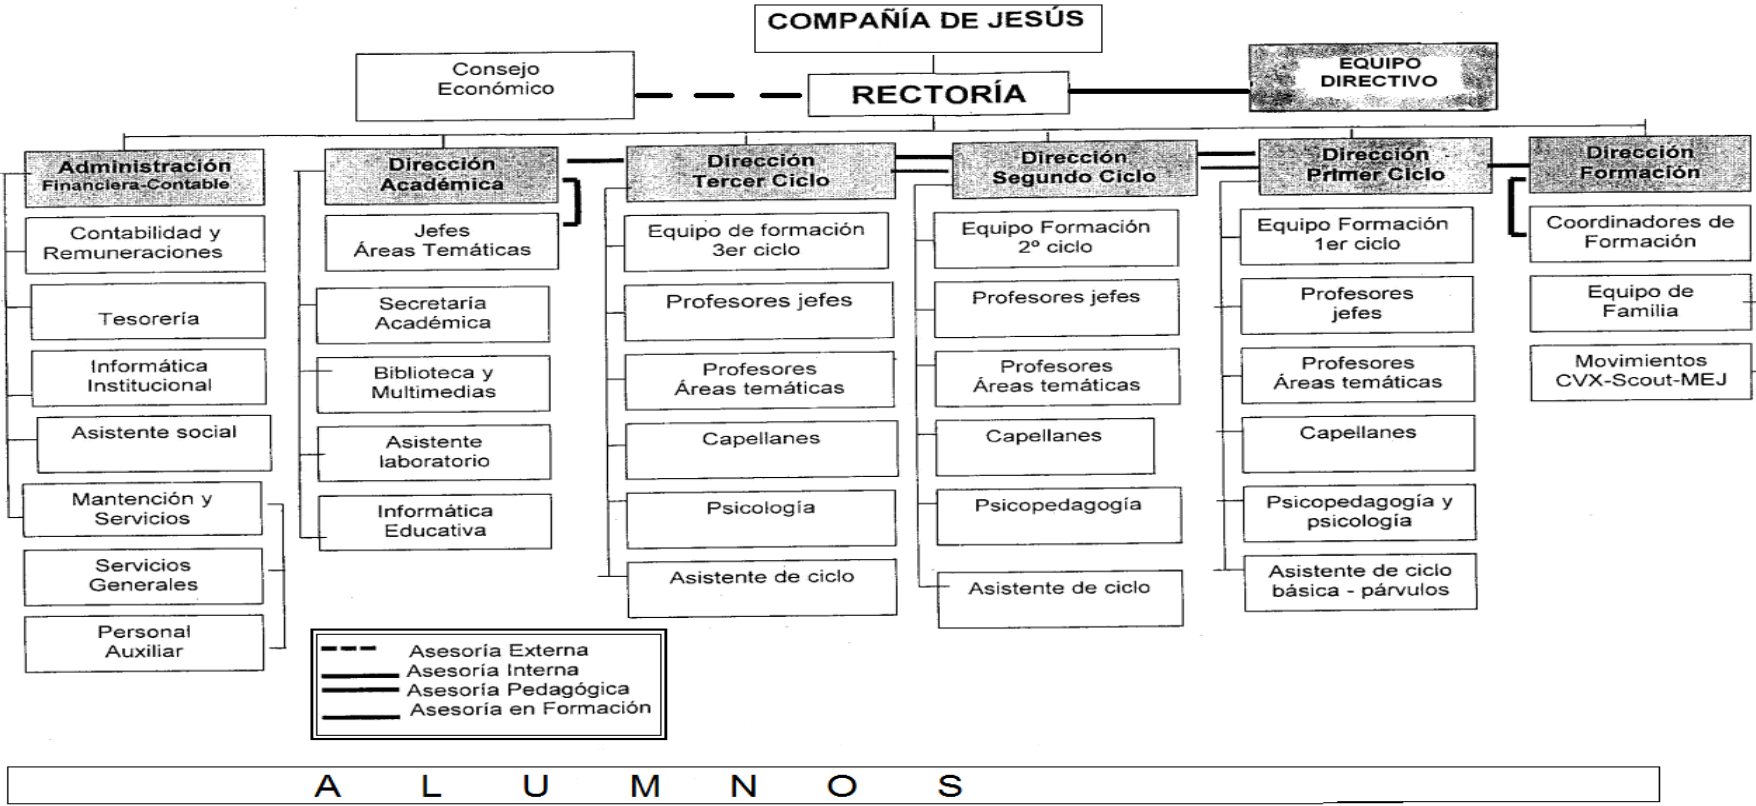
COMPAÑÍA DE JESÚS

Consejo Económico

RECTORÍA

EQUIPO DIRECTIVO

Administración Financiera-Contable

Contabilidad y Remuneraciones

Tesorería

Informática Institucional

Asistente social

Mantención y Servicios

Servicios Generales

Personal Auxiliar

Dirección Académica

Jefes Áreas Temáticas

Secretaría Académica

Biblioteca y Multimedias

Asistente laboratorio

Informática Educativa

Dirección Tercer Ciclo

Equipo de formación 3er ciclo

Profesores jefes

Profesores Áreas temáticas

Capellanes

Psicología

Asistente de ciclo

Dirección Segundo Ciclo

Equipo Formación 2º ciclo

Profesores jefes

Profesores Áreas temáticas

Capellanes

Psicopedagogía

Asistente de ciclo

Dirección Primer Ciclo

Equipo Formación 1er ciclo

Profesores jefes

Profesores Áreas temáticas

Capellanes

Psicopedagogía y psicología

Asistente de ciclo básica - párvulos

Dirección Formación

Coordinadores de Formación

Equipo de Familia

Movimientos CVX-Scout-MEJ

Asesoría Externa
Asesoría Interna
Asesoría Pedagógica
Asesoría en Formación

A L U M N O S